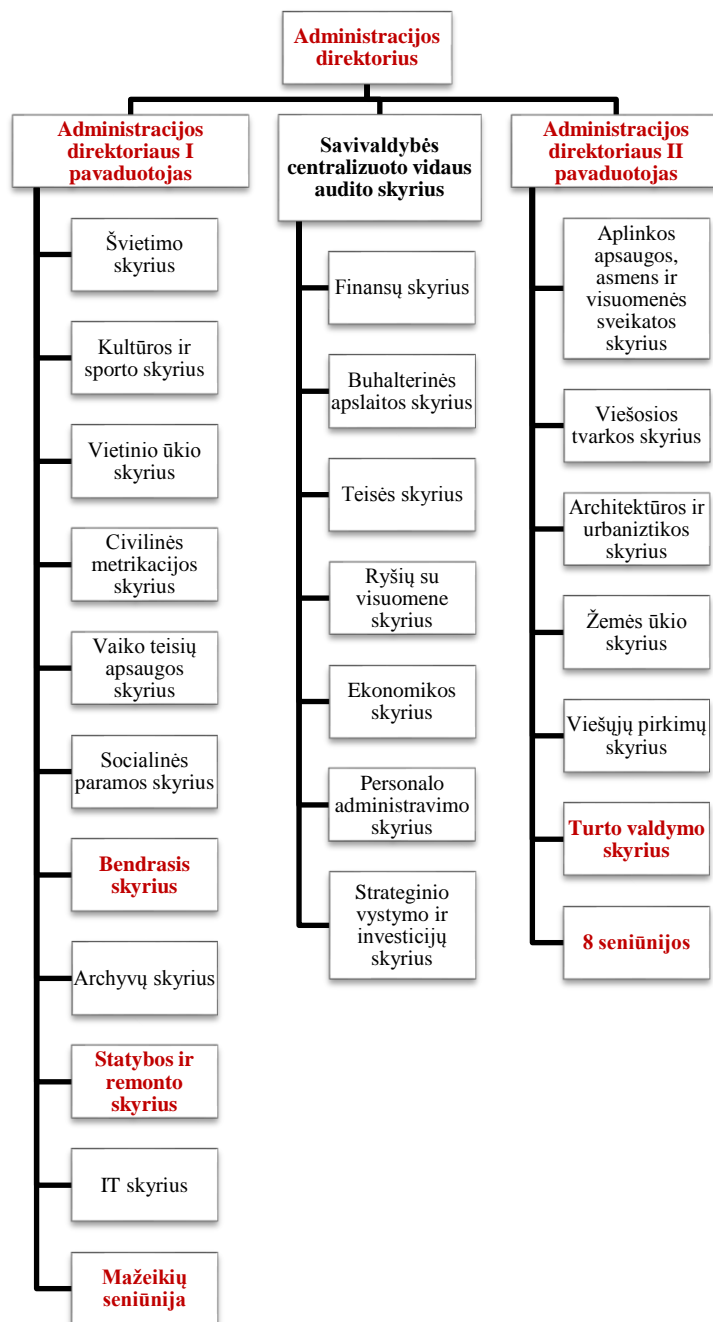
Administracijos direktorius

Administracijos direktoriaus I pavaduotojas

Švietimo skyrius

Kultūros ir sporto skyrius

Vietinio ūkio skyrius

Civilinės metrikacijos skyrius

Vaiko teisių apsaugos skyrius

Socialinės paramos skyrius

Bendrasis skyrius

Archyvų skyrius

Statybos ir remonto skyrius

IT skyrius

Mažeikių seniūnija

Savivaldybės centralizuoto vidaus audito skyrius

Finansų skyrius

Buhalterinės apslaitos skyrius

Teisės skyrius

Ryšių su visuomene skyrius

Ekonomikos skyrius

Personalo administravimo skyrius

Strateginio vystymo ir investicijų skyrius

Administracijos direktoriaus II pavaduotojas

Aplinkos apsaugos, asmens ir visuomenės sveikatos skyrius

Viešosios tvarkos skyrius

Architektūros ir urbaniztikos skyrius

Žemės ūkio skyrius

Viešųjų pirkimų skyrius

Turto valdymo skyrius

8 seniūnijos